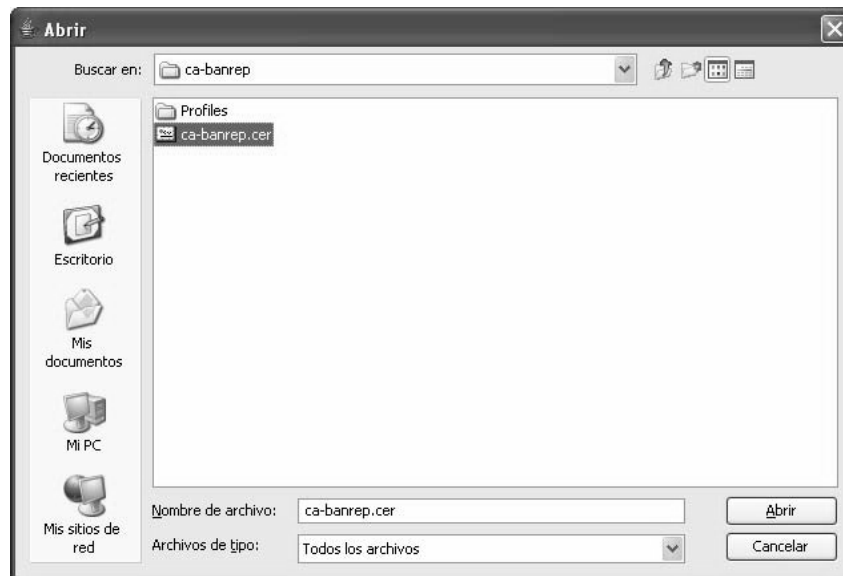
Abrir

Buscar en: ca-banrep

Documentos recientes

Escritorio

Mis documentos

Mi PC

Mis sitios de red

Profiles
ca-banrep.cer

Nombre de archivo: ca-banrep.cer

Archivos de tipo: Todos los archivos

Abrir

Cancelar